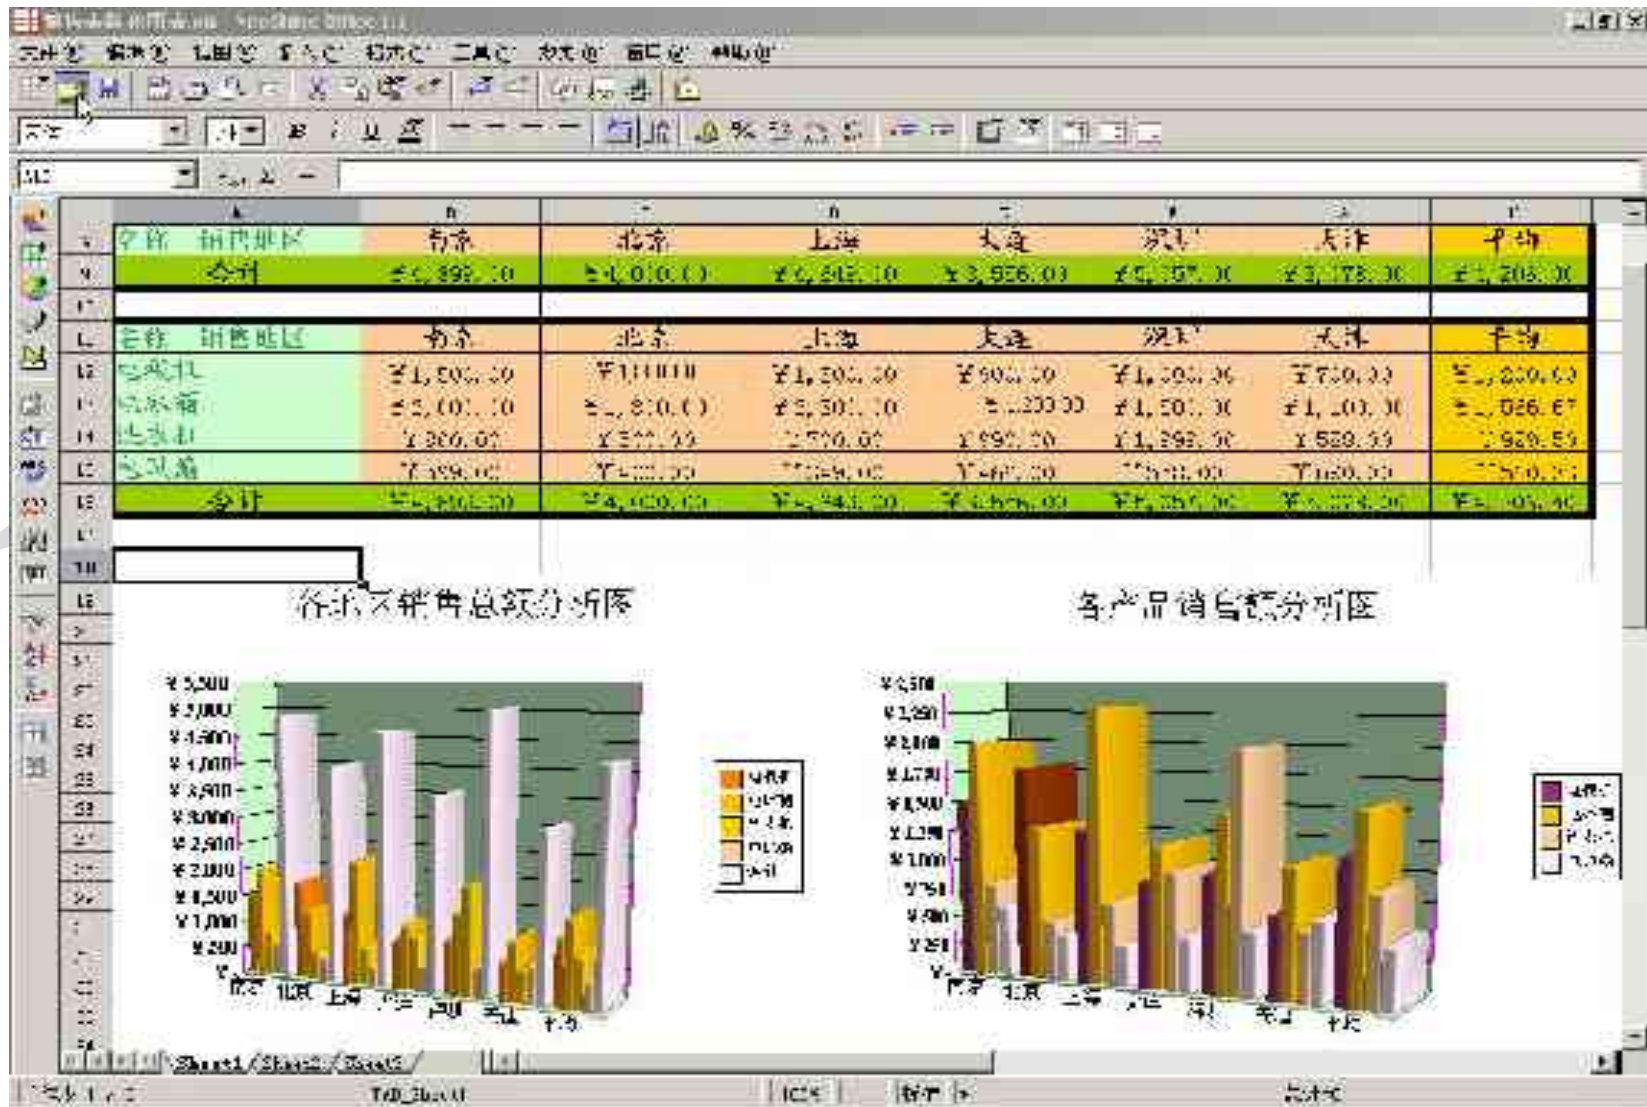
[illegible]

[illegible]

| | A | B | C | D | E | F | G | H |
|---|---|---|---|---|---|---|---|---|
| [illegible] | 名称 销售地区 | 南京 | 北京 | 上海 | 大连 | 深圳 | 天津 | 平均 |
| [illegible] | 合计 | ¥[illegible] | ¥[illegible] | ¥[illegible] | ¥3,926.00 | ¥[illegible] | ¥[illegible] | ¥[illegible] |
| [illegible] | | | | | | | | |
| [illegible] | 名称 销售地区 | 南京 | 北京 | 上海 | 大连 | 深圳 | 天津 | 平均 |
| 12 | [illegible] | ¥1,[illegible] | ¥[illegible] | ¥1,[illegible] | ¥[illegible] | ¥1,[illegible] | ¥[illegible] | ¥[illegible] |
| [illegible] | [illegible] | ¥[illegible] | ¥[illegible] | ¥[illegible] | ¥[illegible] | ¥1,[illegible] | ¥1,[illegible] | ¥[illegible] |
| 14 | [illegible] | ¥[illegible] | ¥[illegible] | ¥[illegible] | ¥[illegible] | ¥1,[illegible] | ¥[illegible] | ¥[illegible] |
| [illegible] | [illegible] | ¥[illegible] | ¥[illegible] | ¥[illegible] | ¥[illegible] | ¥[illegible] | ¥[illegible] | ¥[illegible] |
| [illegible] | 合计 | ¥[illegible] | ¥4,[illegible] | ¥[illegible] | ¥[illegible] | ¥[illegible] | ¥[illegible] | ¥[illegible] |

各地区销售总额分析图

各产品销售额分析图

¥5,500
¥5,000
¥4,500
¥4,000
¥3,500
¥3,000
¥2,500
¥2,000
¥1,500
¥1,000
¥500
¥-

南京 北京 上海 大连 深圳 天津 平均

¥2,500
¥2,250
¥2,000
¥1,750
¥1,500
¥1,250
¥1,000
¥750
¥500
¥250
¥-

南京 北京 上海 大连 深圳 天津 平均

Sheet1 / Sheet2 / Sheet3 /

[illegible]